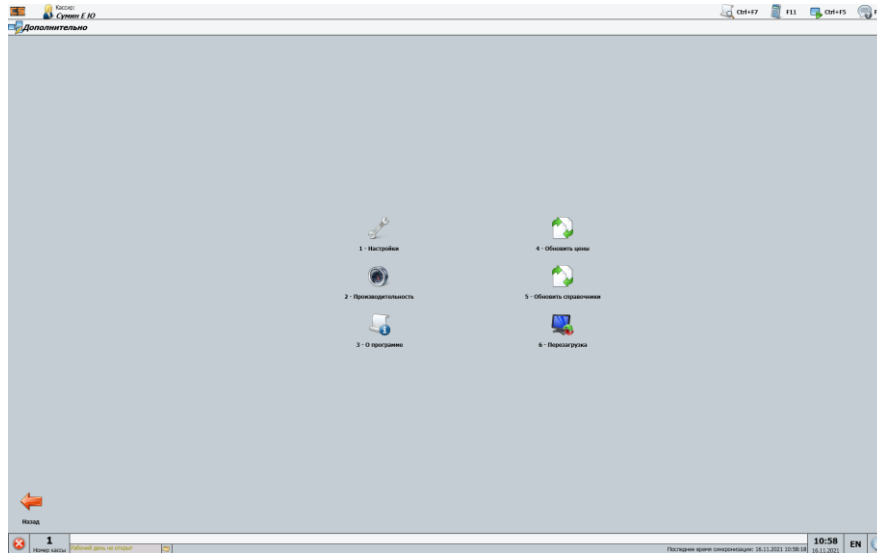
Кассир:
Сумин Е Ю

Ctrl+F7 F11 Ctrl+F5

Дополнительно

1 - Настройки

4 - Обновить цены

2 - Производительность

5 - Обновить справочники

3 - О программе

6 - Перезагрузка

Назад

1
Номер кассы

Рабочий день не открыт

Последнее время синхронизации: 16.11.2021 10:58:18

10:58
16.11.2021

EN